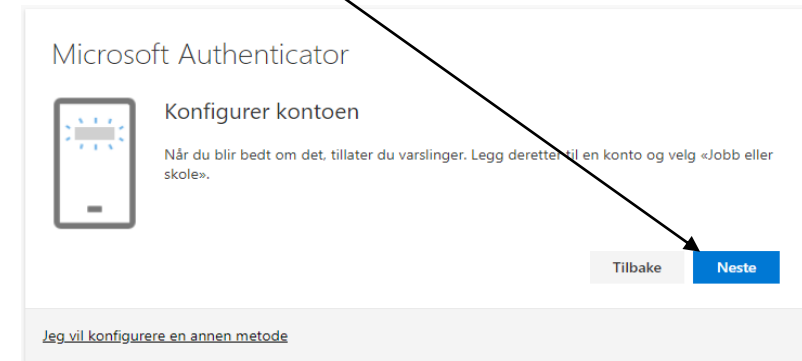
Microsoft Authenticator

Konfigurer kontoen

Når du blir bedt om det, tillater du varslinger. Legg deretter til en konto og velg «Jobb eller skole».

Tilbake

Neste

Jeg vil konfigurere en annen metode